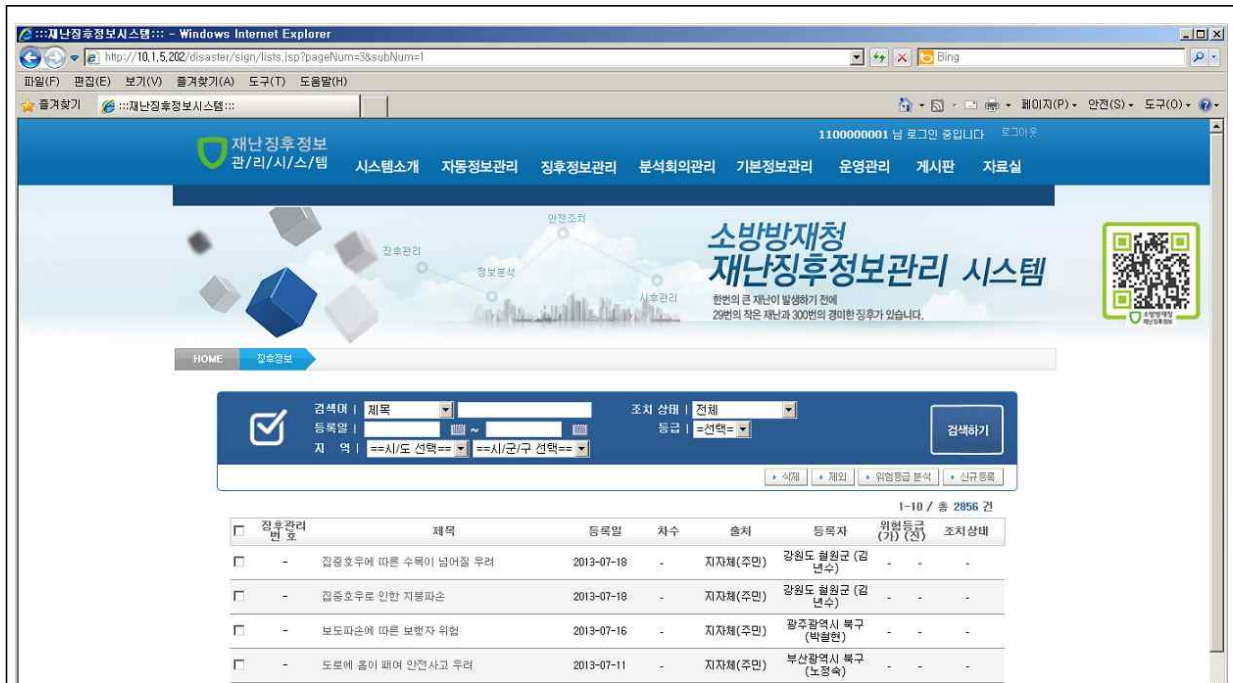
:::재난징후정보시스템::: - Windows Internet Explorer

http://10.1.5.202/disaster/sign/lists.jsp?pageNum=3&subNum=1

Bing

파일(F) 편집(E) 보기(V) 즐겨찾기(A) 도구(T) 도움말(H)

즐겨찾기 :::재난징후정보시스템:::

페이지(P) 안전(S) 도구(O)

재난징후정보 관/리/시/스/템

1100000001 님 로그인 중입니다 로그아웃

시스템소개 자동정보관리 징후정보관리 분석회의관리 기본정보관리 운영관리 게시판 자료실

안전조치 징후관리 정보분석 사후관리

소방방재청 재난징후정보관리 시스템

한번의 큰 재난이 발생하기 전에 29번의 작은 재난과 300번의 경미한 징후가 있습니다.

HOME 징후정보

검색어 | 제목
등록일 | ~
지 역 | ==시/도 선택== ==시/군/구 선택==
조치 상태 | 전체
등급 | =선택=
검색하기

삭제 제외 위험등급 분석 신규등록

1-10 / 총 2856 건

| | 징후관리 번 호 | 제목 | 등록일 | 차수 | 출처 | 등록자 | 위험등급 (가) (진) | 조치상태 |
|---|---|---|---|---|---|---|---|---|
| | - | 집중호우에 따른 수목이 넘어질 우려 | 2013-07-18 | - | 지자체(주민) | 강원도 철원군 (김년수) | - - | - |
| | - | 집중호우로 인한 지붕파손 | 2013-07-18 | - | 지자체(주민) | 강원도 철원군 (김년수) | - - | - |
| | - | 보도파손에 따른 보행자 위험 | 2013-07-16 | - | 지자체(주민) | 광주광역시 북구 (박철현) | - - | - |
| | - | 도로에 홈이 패여 안전사고 우려 | 2013-07-11 | - | 지자체(주민) | 부산광역시 북구 (노정숙) | - - | - |